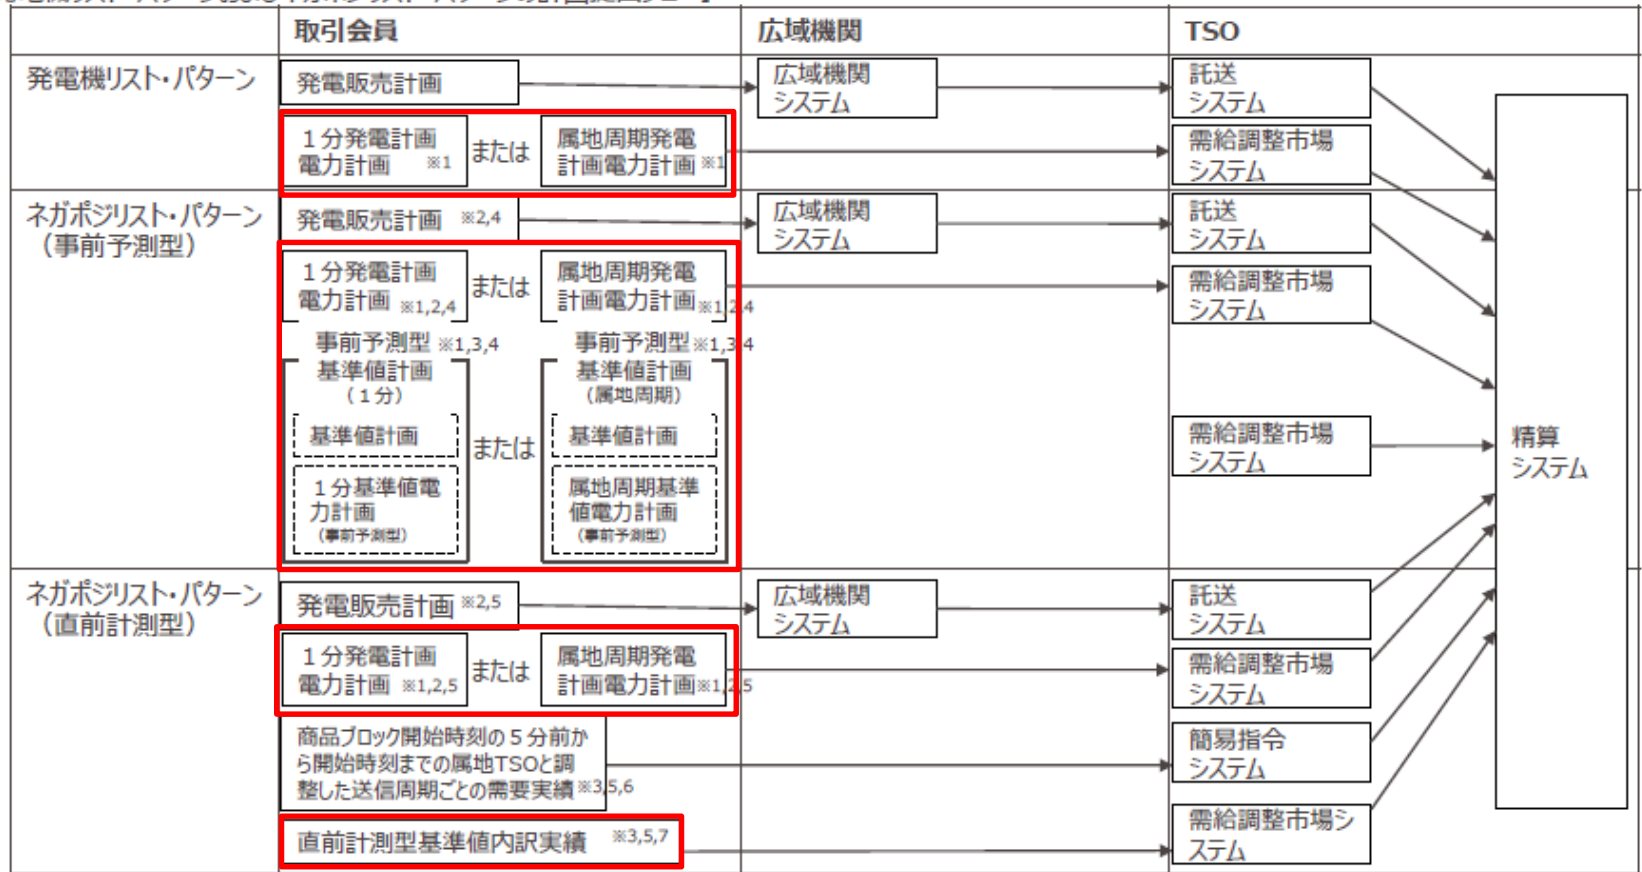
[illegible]

| | 取引会員 | 広域機関 | TSO |
|---|---|---|---|
| 発電機リスト・パターン | 発電販売計画 | 広域機関システム | 託送システム |
| | 1分発電計画電力計画 ※1 または 属地周期発電計画電力計画 ※1 | | 需給調整市場システム |
| ネガポジリスト・パターン（事前予測型） | 発電販売計画 ※2,4 | 広域機関システム | 託送システム |
| | 1分発電計画電力計画 ※1,2,4 または 属地周期発電計画電力計画 ※1,2,4 | | 需給調整市場システム |
| | 事前予測型 ※1,3,4 基準値計画（1分） 基準値計画 1分基準値電力計画（事前予測型） または 事前予測型 ※1,3,4 基準値計画（属地周期） 基準値計画 属地周期基準値電力計画（事前予測型） | | 需給調整市場システム |
| ネガポジリスト・パターン（直前計測型） | 発電販売計画 ※2,5 | 広域機関システム | 託送システム |
| | 1分発電計画電力計画 ※1,2,5 または 属地周期発電計画電力計画 ※1,2,5 | | 需給調整市場システム |
| | 商品ブロック開始時刻の5分前から開始時刻までの属地TSOと調整した送信周期ごとの需要実績 ※3,5,6 | | 簡易指令システム |
| | 直前計測型基準値内訳実績 ※3,5,7 | | 需給調整市場システム |

精算システム